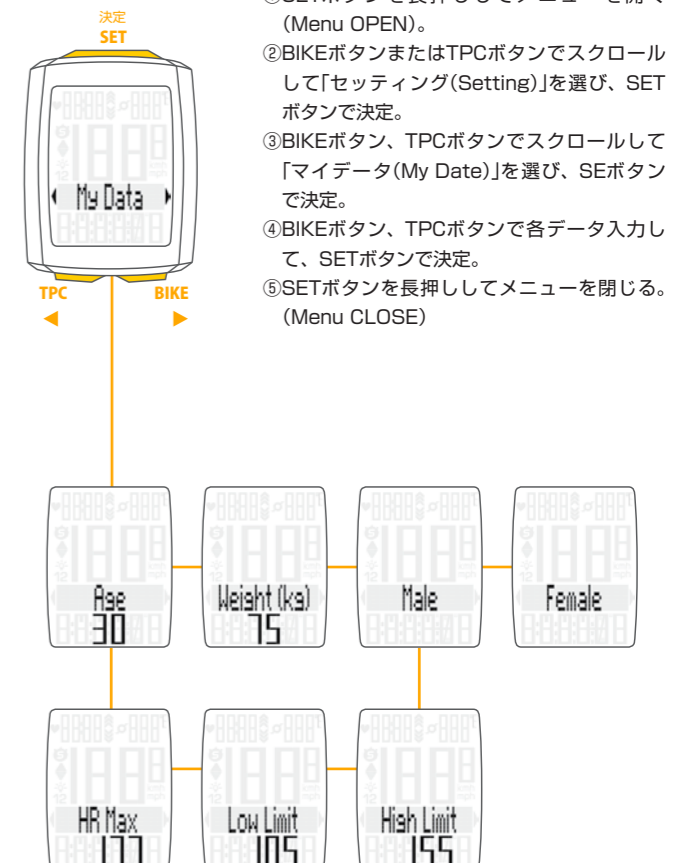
決定
SET

My Data

TPC
◀
BIKE
▶

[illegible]
(Menu OPEN)。
②BIKEボタンまたはTPCボタンでスクロールして「セッティング(Setting)」を選び、SETボタンで決定。
③BIKEボタン、TPCボタンでスクロールして「マイデータ(My Date)」を選び、SEボタンで決定。
④BIKEボタン、TPCボタンで各データ入力して、SETボタンで決定。
⑤SETボタンを長押ししてメニューを閉じる。(Menu CLOSE)

Age
30

Weight (kg)
75

Male

Female

HR Max
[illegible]

Low Limit
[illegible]

High Limit
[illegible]